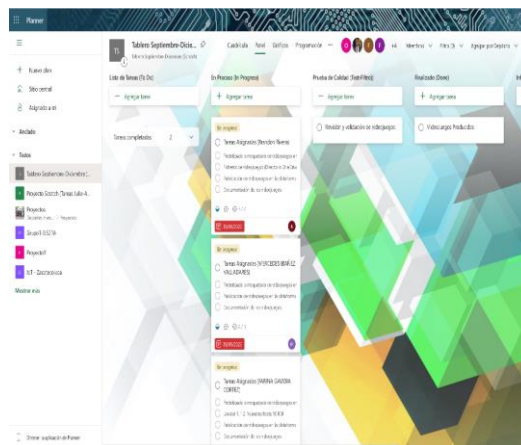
Planner

Nuevo plan
Sitio central
Asignado a mí
Anclado
Todos
Tablero Septiembre-Diciembre (...
Proyecto Scorch (Tareas Julio-A...
Proyectos
Grupo1 ISSSTA
Proyecto1
IoT - Electrónica
Mostrar más

Obtener la aplicación de Planner

TS
Tablero Septiembre-Dicie...
Tablero Septiembre-Diciembre (Scorch)

Cuadrícula Panel Gráficos Programación

+4 Miembros Filtro (1) Agrupar por Depósito

Lista de Tareas (To Do)
+ Agregar tarea
Tareas completadas 2

En Proceso (In Progress)
+ Agregar tarea

En progreso
Tareas Asignadas (Brenden Rivera)
Realización de infografías de videojuegos
Tabla de videojuegos (Efectivo a OneDrive)
Realización de storyboard de los diferentes
Documentación de los videojuegos
0/4
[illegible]

En progreso
Tareas Asignadas (MERCEDES IBÁÑEZ VALLADARES)
Realización de infografías de videojuegos
Realización de infografías de videojuegos
Realización de storyboard de los diferentes
Documentación de los videojuegos
0/4
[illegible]

En progreso
Tareas Asignadas (KARINA GAVIDIA CORTEZ)
Realización de infografías de videojuegos
Juegos 1 / 2 Nuestra Marca 18:00
Realización de storyboard de los diferentes
Documentación de los videojuegos

Prueba de Calidad (Test-Filtro)
+ Agregar tarea
Revisión y validación de videojuegos

Realizado (Done)
+ Agregar tarea
Videojuegos Producidos